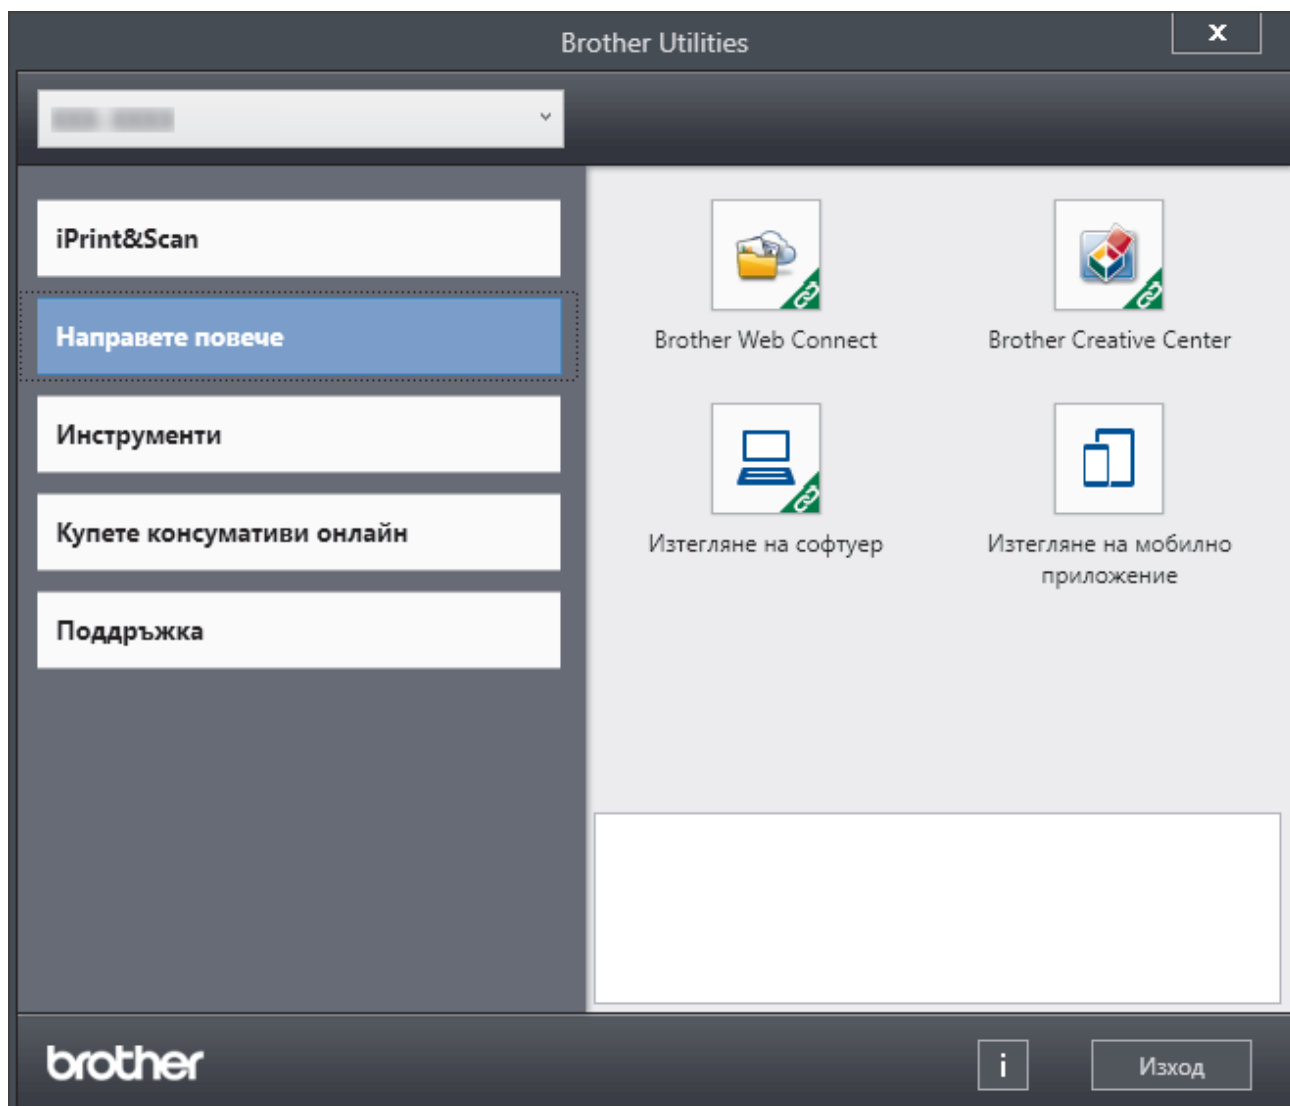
Brother Utilities

x

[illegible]

iPrint&Scan

Направете повече

Инструменти

Купете консумативи онлайн

Поддръжка

Brother Web Connect

Brother Creative Center

Изтегляне на софтуер

Изтегляне на мобилно приложение

brother

i

Изход